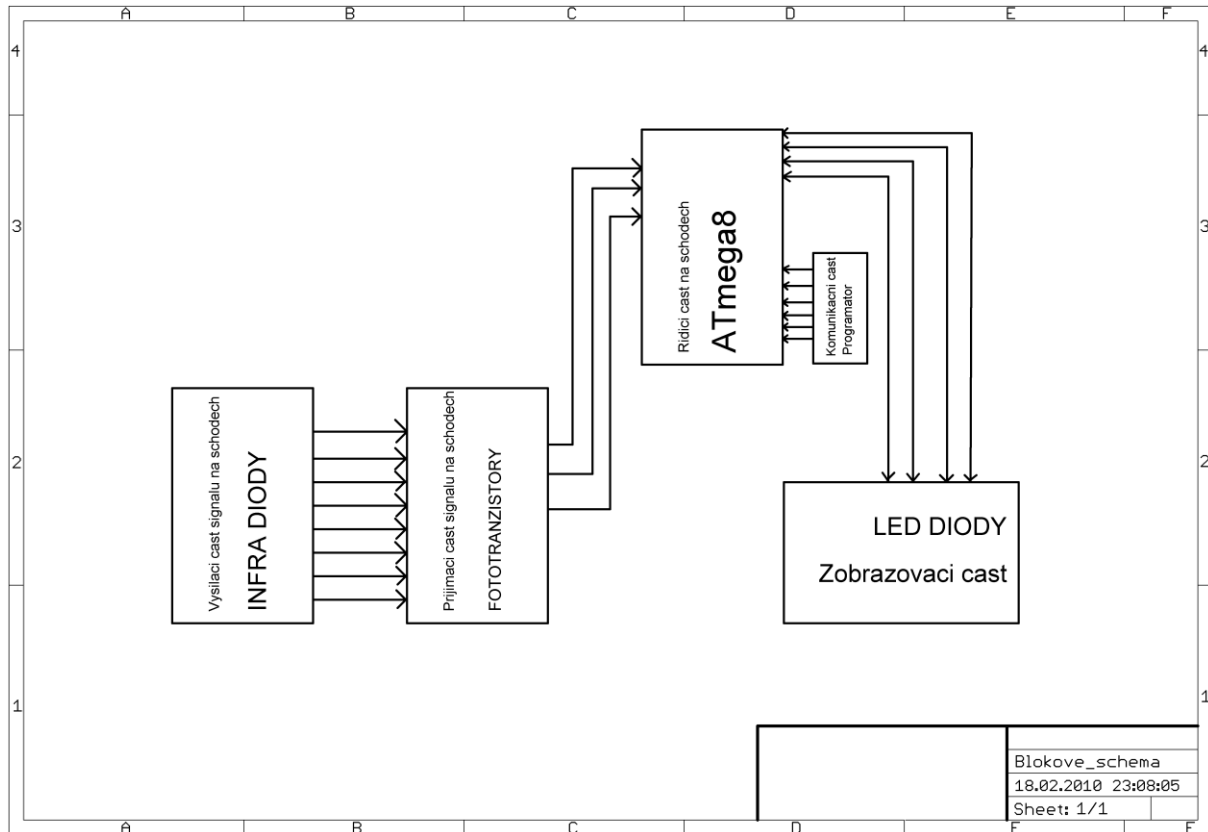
A B C D E F

4 4

3 3

2 2

1 1

Vysilaci cast signalu na schodech
INFRA DIODY

Prijimaci cast signalu na schodech
FOTOTRANZISTORY

Ridici cast na schodech
ATmega8

Komunikacni cast
Programator

LED DIODY
Zobrazovaci cast

Blokove_schema
18.02.2010 23:08:05
Sheet: 1/1

A B C D E F